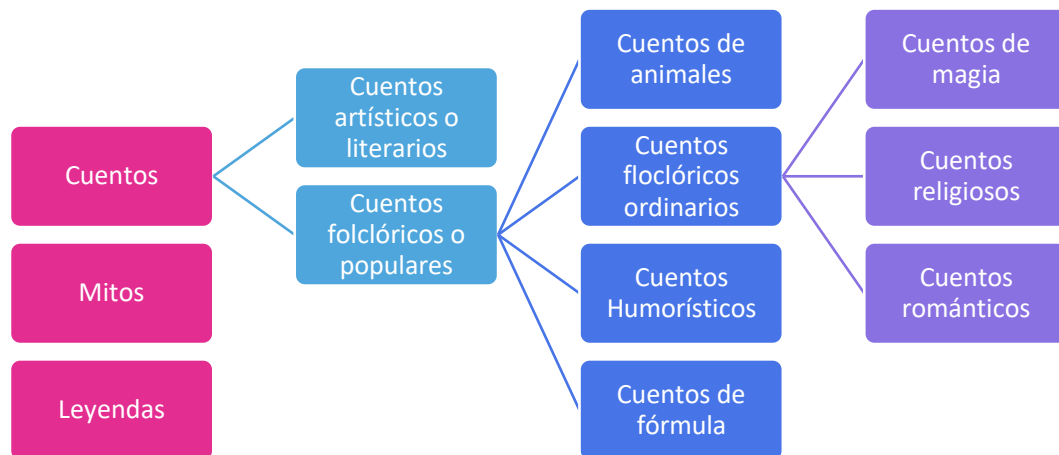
Cuentos

Mitos

Leyendas

Cuentos artísticos o literarios

Cuentos folclóricos o populares

Cuentos de animales

Cuentos floclóricos ordinarios

Cuentos Humorísticos

Cuentos de fórmula

Cuentos de magia

Cuentos religiosos

Cuentos románticos